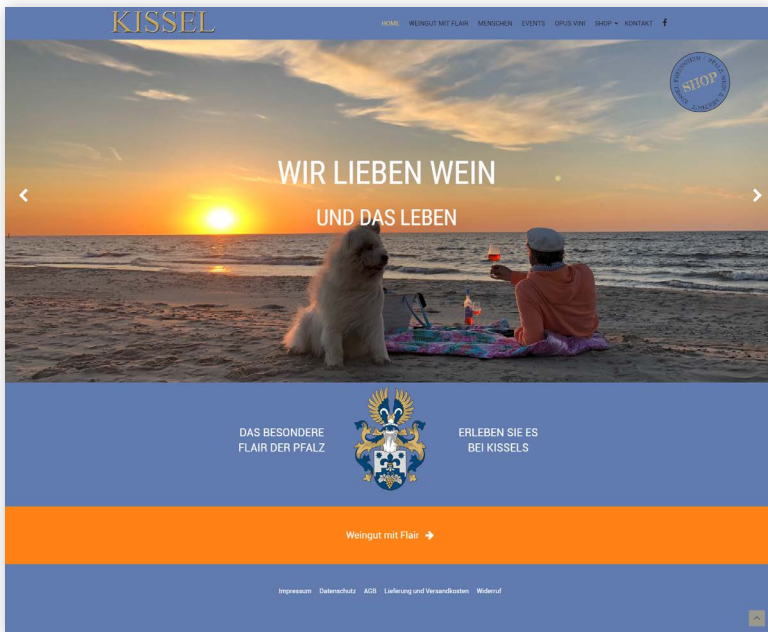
KISSEL

HOME WEINGUT MIT FLAIR MENSCHEN EVENTS OPUS VINI SHOP KONTAKT

SHOP

WIR LIEBEN WEIN

UND DAS LEBEN

DAS BESONDERE FLAIR DER PFALZ

ERLEBEN SIE ES BEI KISSELS

Weingut mit Flair

Impressum Datenschutz AGB Lieferung und Versandkosten Widerruf